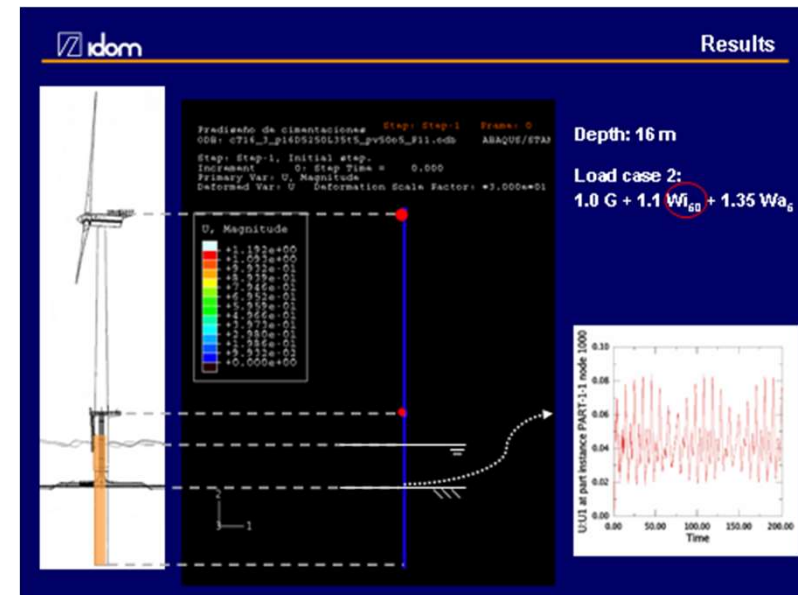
idom

Results

Predimensionado de cimentaciones Step: Step-1 Frame: 0
ODB: cT16_3_p16DS250L35t5_pv50o5_F11.odb ABAQUS/STA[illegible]

Step: Step-1, Initial step,
Increment 0: Step Time = 0.000
Primary Var: U, Magnitude
Deformed Var: U Deformation Scale Factor: +3.000e+01

U, Magnitude
+1.192e+00
+1.092e+00
+9.932e-01
+8.939e-01
+7.946e-01
+6.952e-01
+5.959e-01
+4.966e-01
+3.973e-01
+2.980e-01
+1.986e-01
+9.932e-02
+0.000e+00

2
3 1

Depth: 16 m

Load case 2:
1.0 G + 1.1 Wi$_{60}$ + 1.35 Wa$_{6}$

U:U1 at part instance PART-1-1 node 1000
0.10
0.08
0.06
0.04
0.02
0.00
0.00 50.00 100.00 150.00 200.00
Time